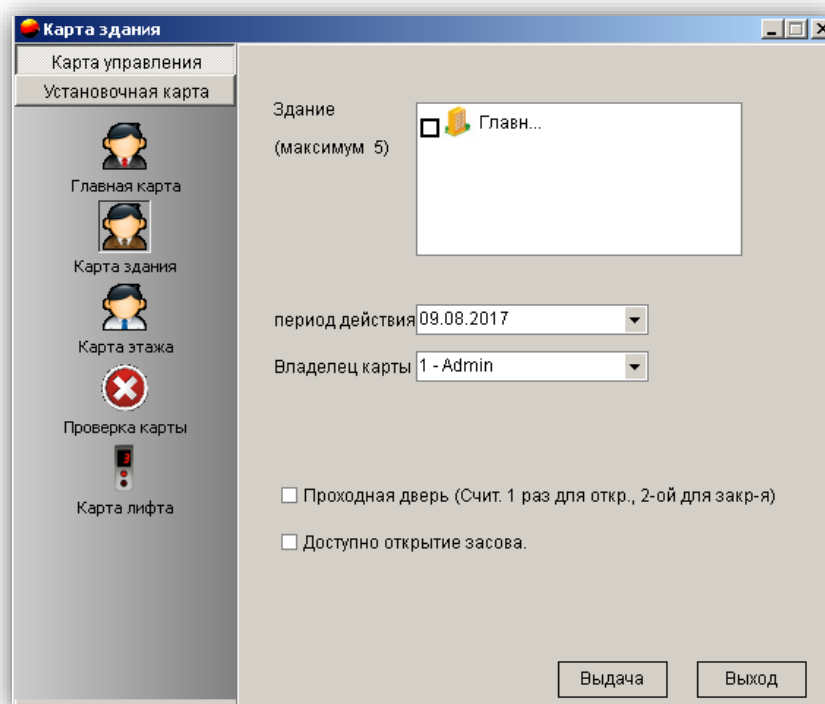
Карта здания

Карта управления
Установочная карта

Главная карта
Карта здания
Карта этажа
Проверка карты
Карта лифта

Здание
(максимум 5)

Главн...

период действия 09.08.2017
Владелец карты 1 - Admin

Проходная дверь (Счит. 1 раз для откр., 2-ой для закр-я)
Доступно открытие засова.

Выдача
Выход